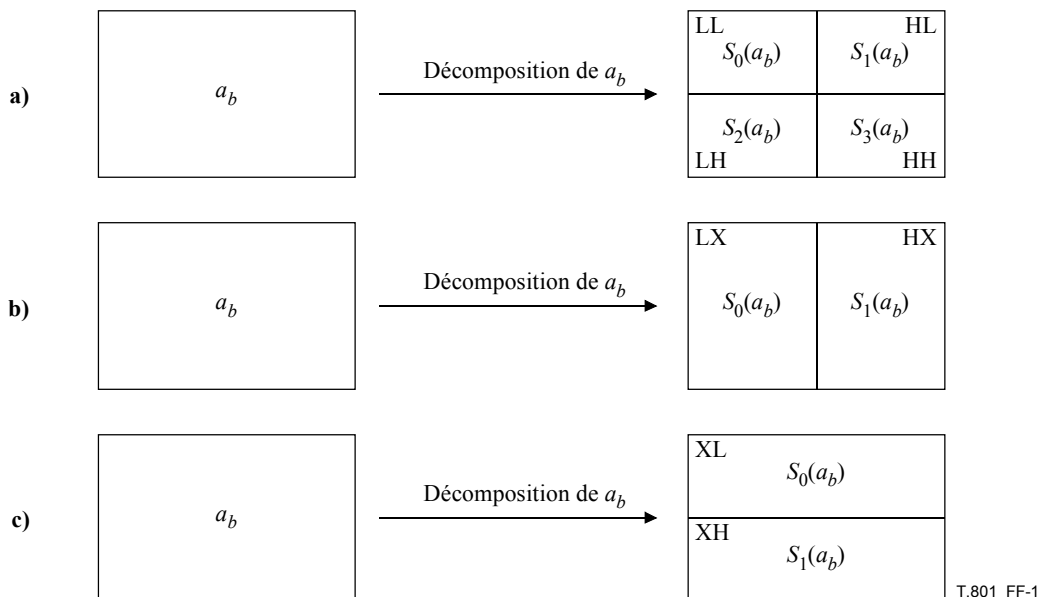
a) $a_b$ Décomposition de $a_b$

| LL $S_0(a_b)$ | HL $S_1(a_b)$ |
|---|---|
| $S_2(a_b)$ LH | $S_3(a_b)$ HH |

b) $a_b$ Décomposition de $a_b$

| LX $S_0(a_b)$ | HX $S_1(a_b)$ |
|---|---|

c) $a_b$ Décomposition de $a_b$

| XL $S_0(a_b)$ |
|---|
| XH $S_1(a_b)$ |

T.801 FF-1